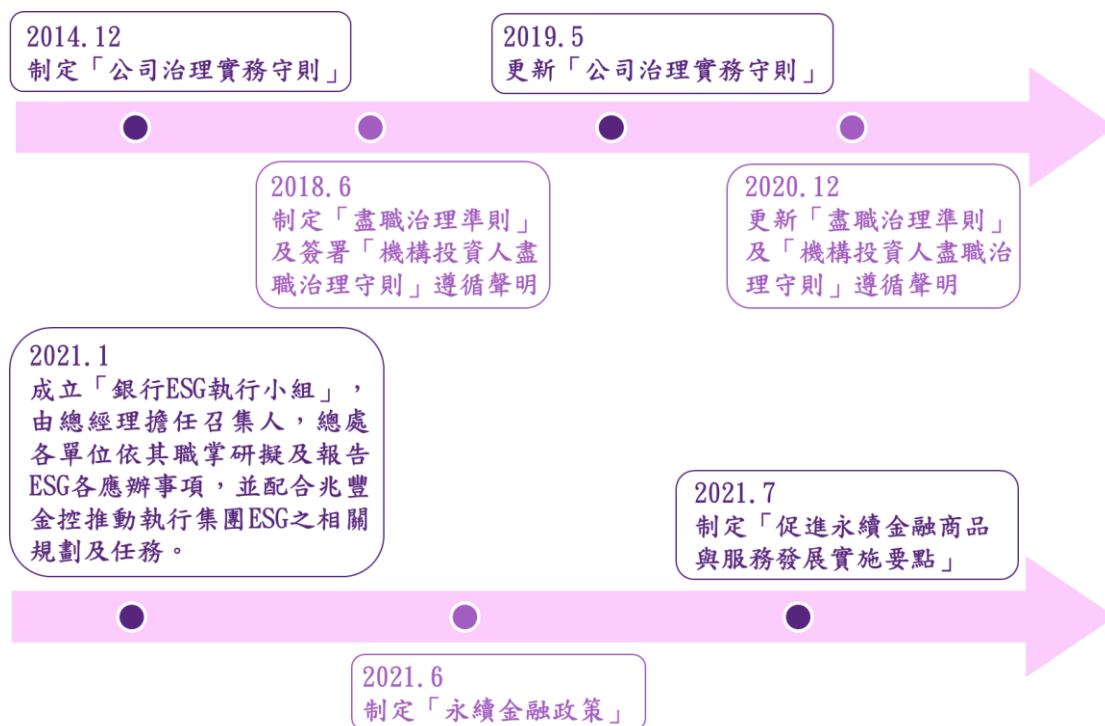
2014.12
制定「公司治理實務守則」

2018.6
制定「盡職治理準則」及簽署「機構投資人盡職治理守則」遵循聲明

2019.5
更新「公司治理實務守則」

2020.12
更新「盡職治理準則」及「機構投資人盡職治理守則」遵循聲明

2021.1
成立「銀行ESG執行小組」，由總經理擔任召集人，總處各單位依其職掌研擬及報告ESG各應辦事項，並配合兆豐金控推動執行集團ESG之相關規劃及任務。

2021.6
制定「永續金融政策」

2021.7
制定「促進永續金融商品與服務發展實施要點」